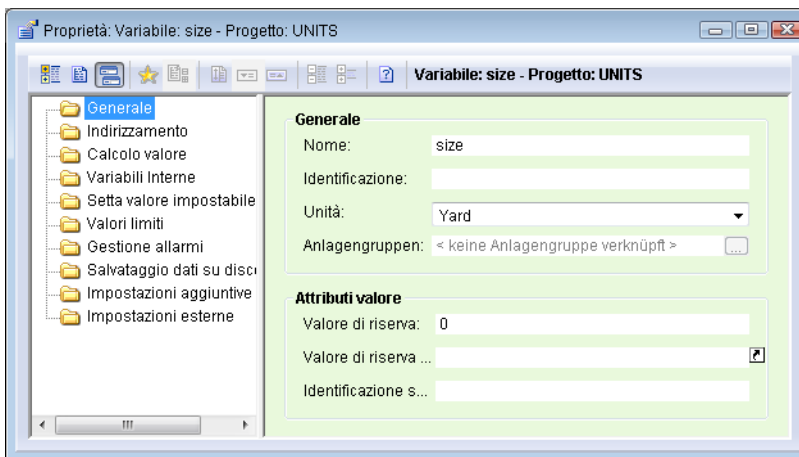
Proprietà: Variabile: size - Progetto: UNITS

Variabile: size - Progetto: UNITS

Generale
Indirizzamento
Calcolo valore
Variabili Interne
Setta valore impostabile
Valori limiti
Gestione allarmi
Salvataggio dati su disc
Impostazioni aggiuntive
Impostazioni esterne

Generale
Nome: size
Identificazione:
Unità: Yard
Anlagengruppen: < keine Anlagengruppe verknüpft >

Attributi valore
Valore di riserva: 0
Valore di riserva ...
Identificazione s...